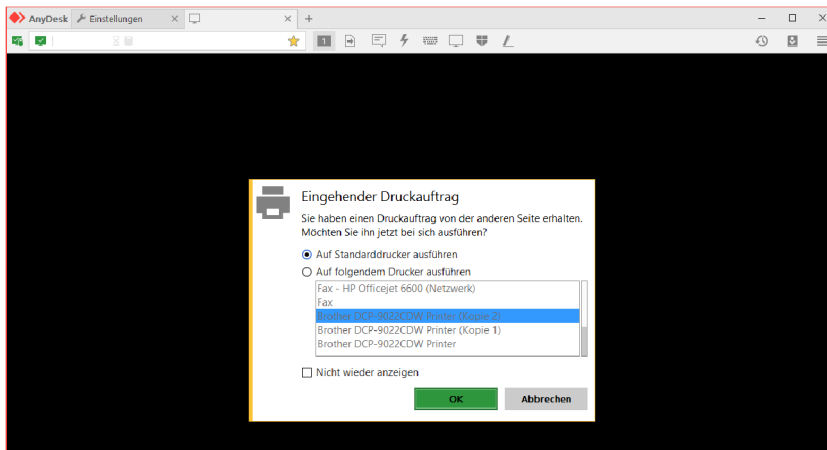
AnyDesk Einstellungen

1

Eingehender Druckauftrag

Sie haben einen Druckauftrag von der anderen Seite erhalten. Möchten Sie ihn jetzt bei sich ausführen?

Auf Standarddrucker ausführen

Auf folgendem Drucker ausführen

Fax - HP Officejet 6600 (Netzwerk)
Fax
Brother DCP-9022CDW Printer (Kopie 2)
Brother DCP-9022CDW Printer (Kopie 1)
Brother DCP-9022CDW Printer

Nicht wieder anzeigen

OK

Abbrechen